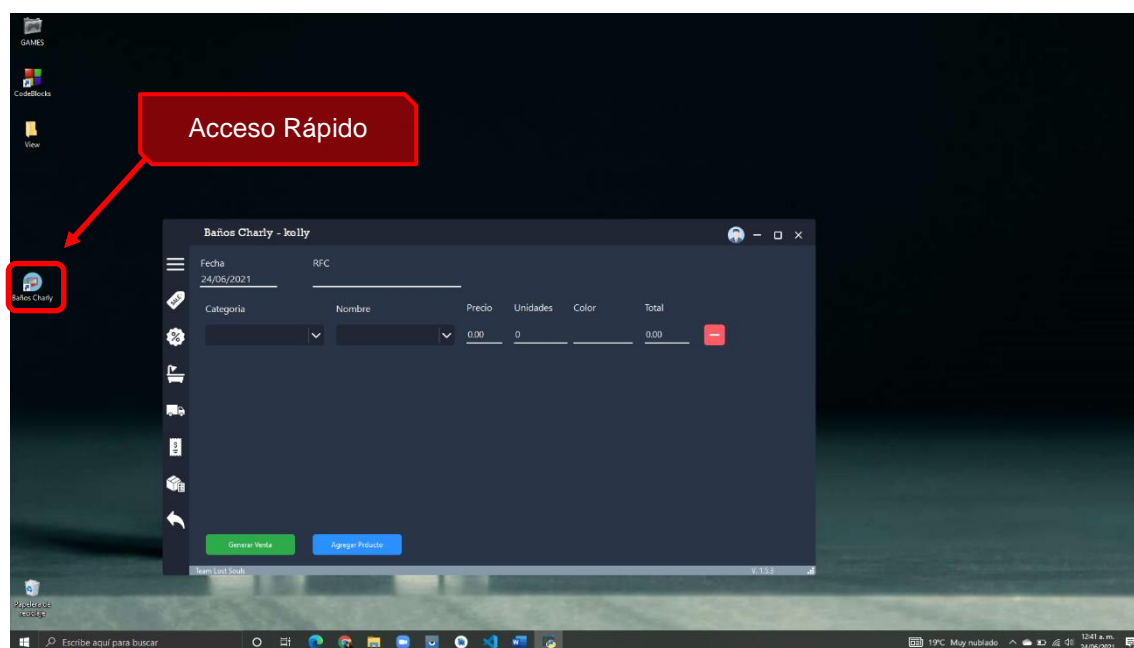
GAMES

CodeBlocks

View

Acceso Rápido

Baños Charly

Baños Charly - kolly

Fecha
24/06/2021

RFC

Categoria

Nombre

Precio
0.00

Unidades
0

Color

Total
0.00

Generar Venta

Agregar Producto

Team Lost Souls

V. 1.3.3

Papelera de reciclaje

Escribe aquí para buscar

19°C Muy nublado

12:41 a. m.
24/06/2021